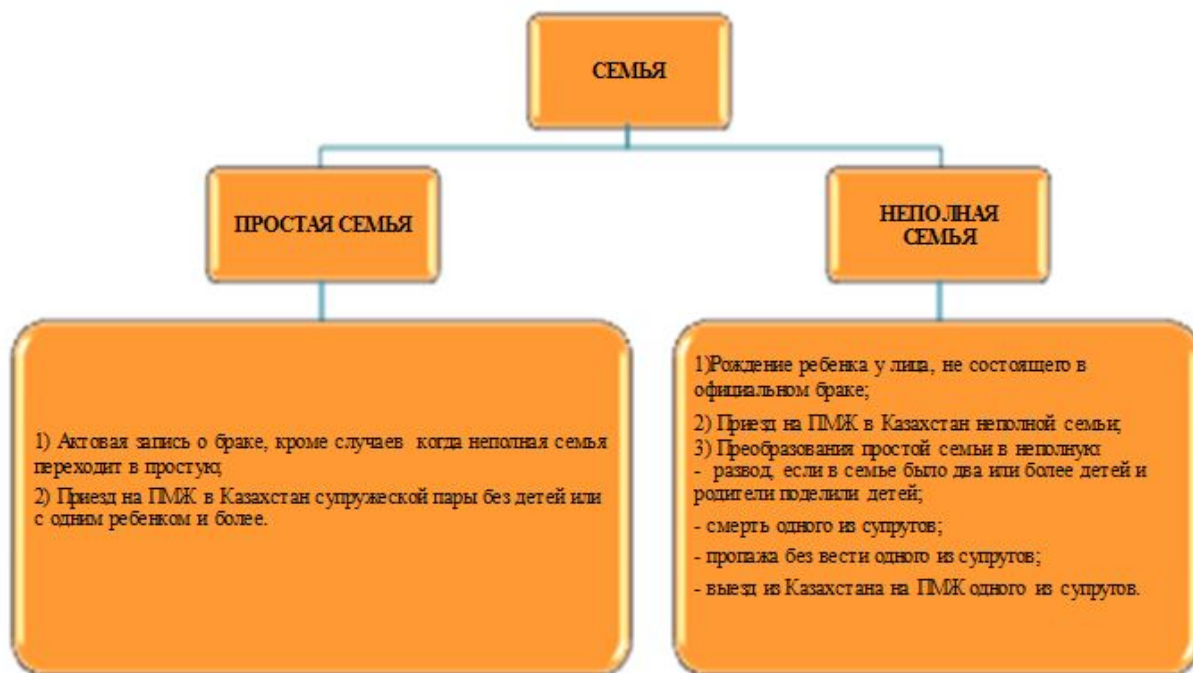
СЕМЬЯ

ПРОСТАЯ СЕМЬЯ

1) Актовая запись о браке, кроме случаев когда неполная семья переходит в простую;

2) Приезд на ПМЖ в Казахстан супружеской пары без детей или с одним ребенком и более.

НЕПОЛНАЯ СЕМЬЯ

1)Рождение ребенка у лица, не состоящего в официальном браке;

2) Приезд на ПМЖ в Казахстан неполной семьи;

3) Преобразования простой семьи в неполную:
- развод, если в семье было два или более детей и родители поделили детей;

- смерть одного из супругов;

- пропажа без вести одного из супругов;

- выезд из Казахстана на ПМЖ одного из супругов.